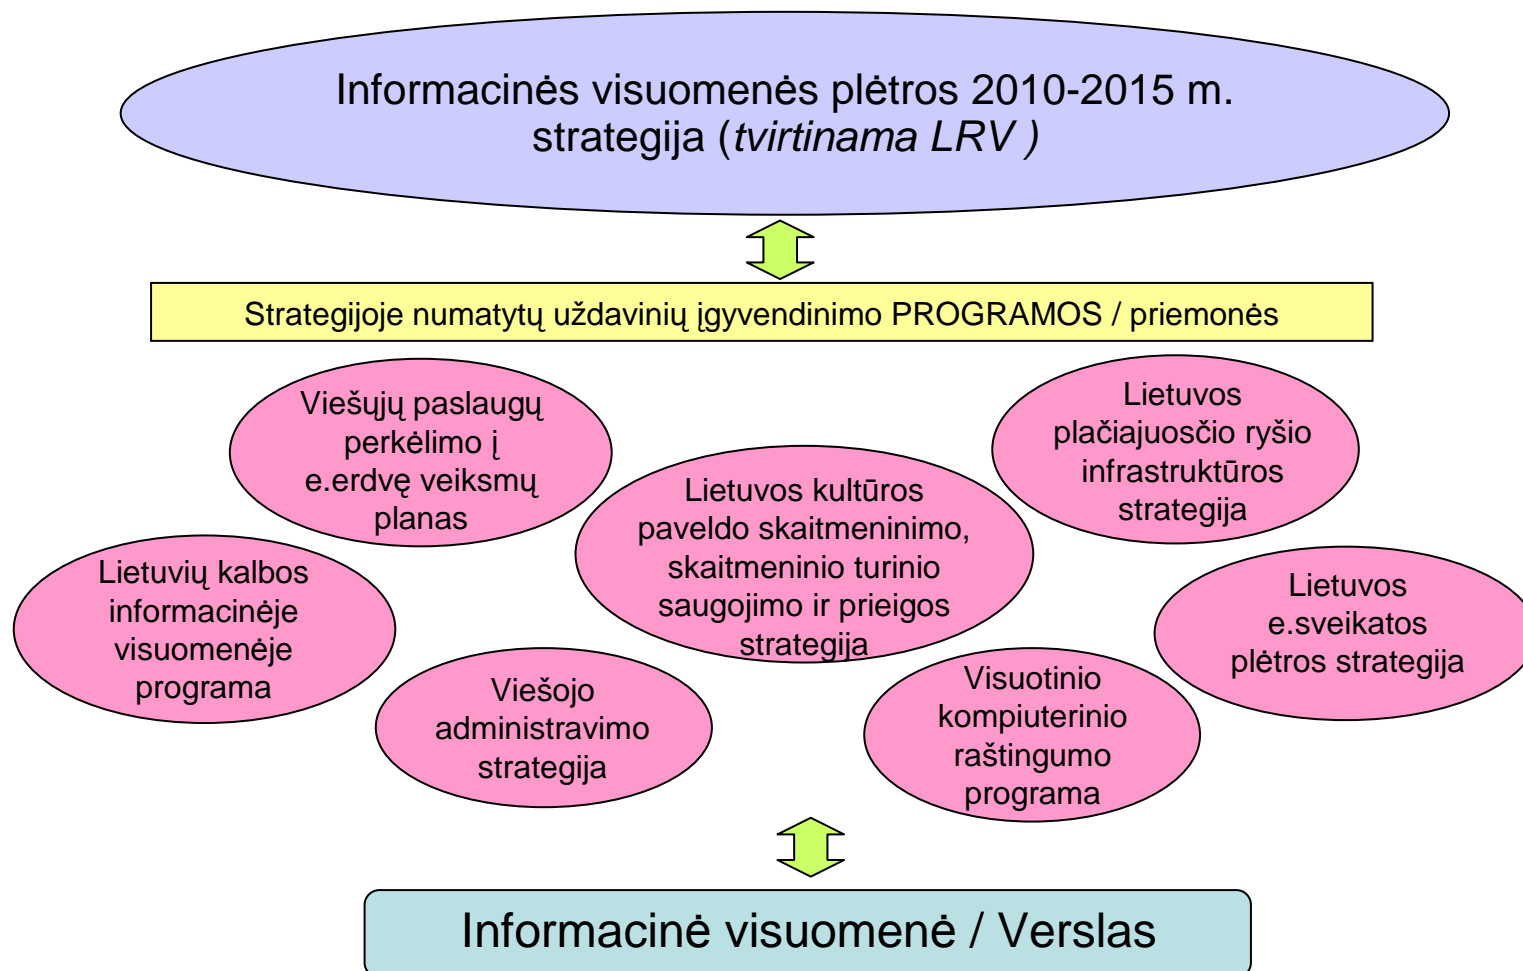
Informacinės visuomenės plėtros 2010-2015 m. strategija (*tvirtinama LRV )*

Strategijoje numatytų uždavinių įgyvendinimo PROGRAMOS / priemonės

Viešųjų paslaugų perkėlimo į e.erdvę veiksmų planas

Lietuvos plačiajuosčio ryšio infrastruktūros strategija

Lietuvos kultūros paveldo skaitmeninimo, skaitmeninio turinio saugojimo ir prieigos strategija

Lietuvių kalbos informacinėje visuomenėje programa

Lietuvos e.sveikatos plėtros strategija

Viešojo administravimo strategija

Visuotinio kompiuterinio raštingumo programa

Informacinė visuomenė / Verslas